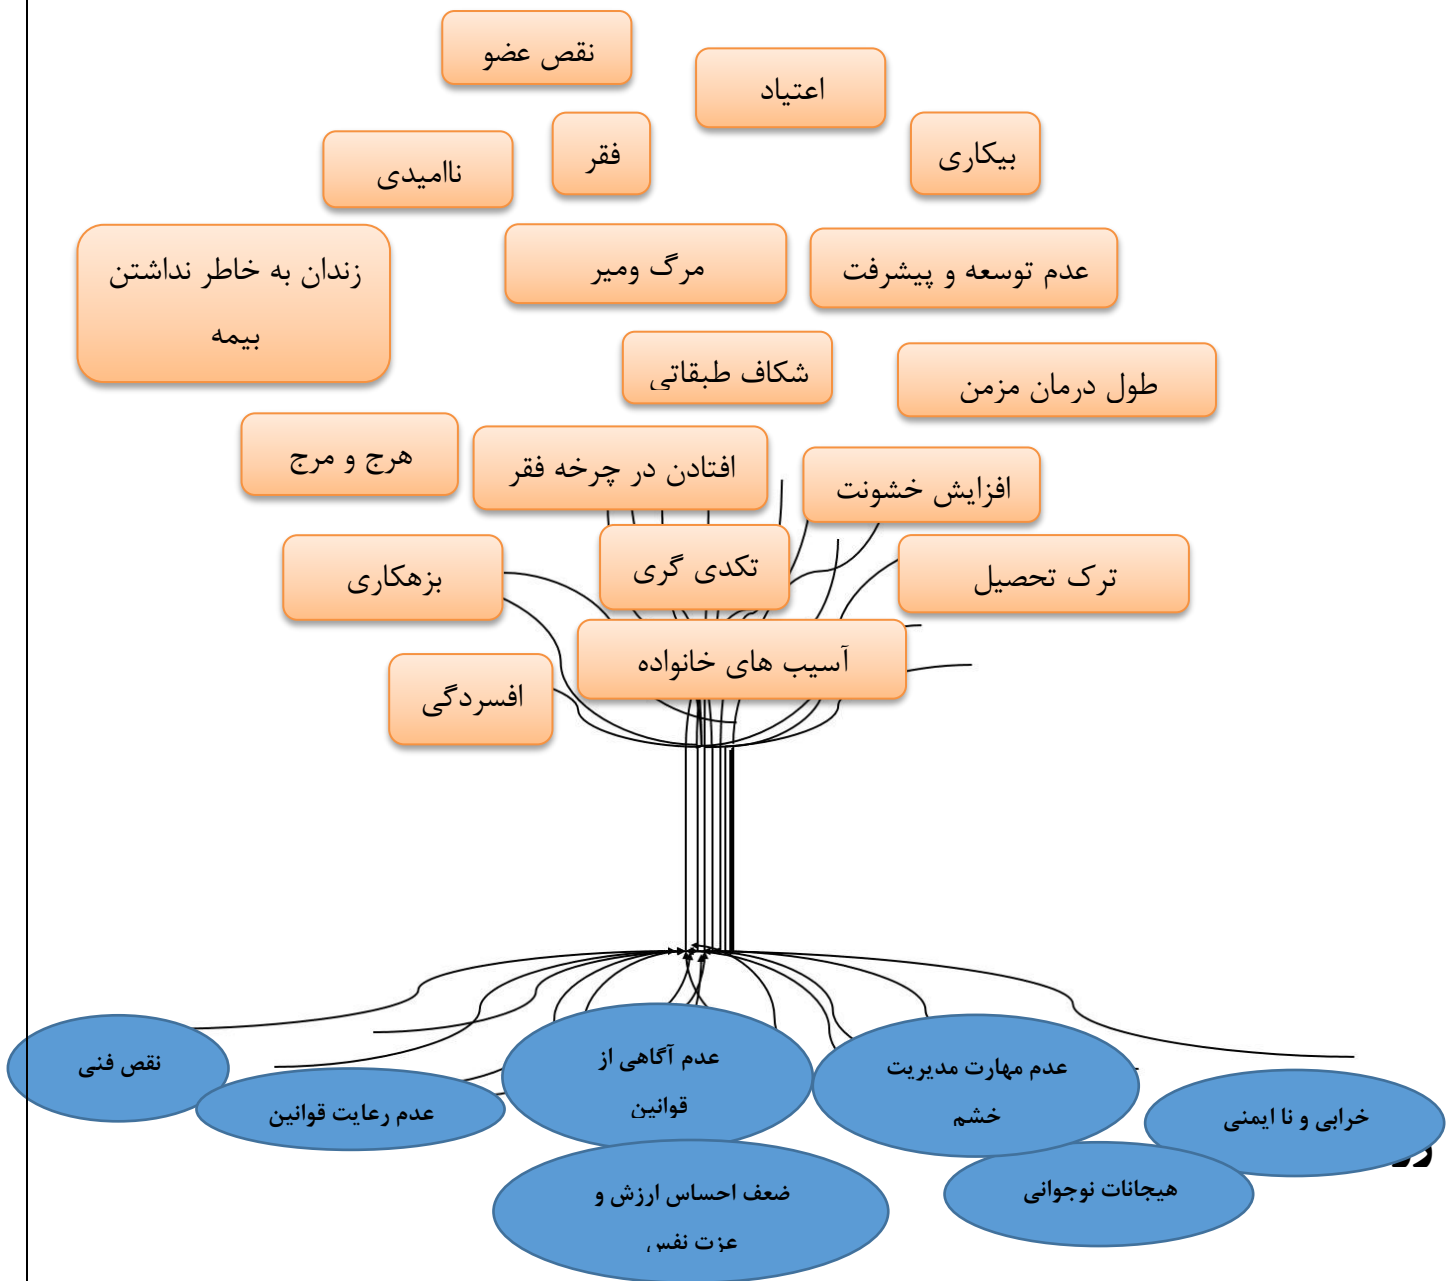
نقص عضو

اعتیاد

بیکاری

فقر

ناامیدی

زندان به خاطر نداشتن بیمه

مرگ ومیر

عدم توسعه و پیشرفت

شکاف طبقاتی

طول درمان مزمن

هرج و مرج

افتادن در چرخه فقر

افزایش خشونت

بزهکاری

تکدی گری

ترک تحصیل

آسیب های خانواده

افسردگی

نقص فنی

عدم رعایت قوانین

عدم آگاهی از قوانین

عدم مهارت مدیریت خشم

خرابی و نا ایمنی

ضعف احساس ارزش و عزت نفس

هیجانات نوجوانی